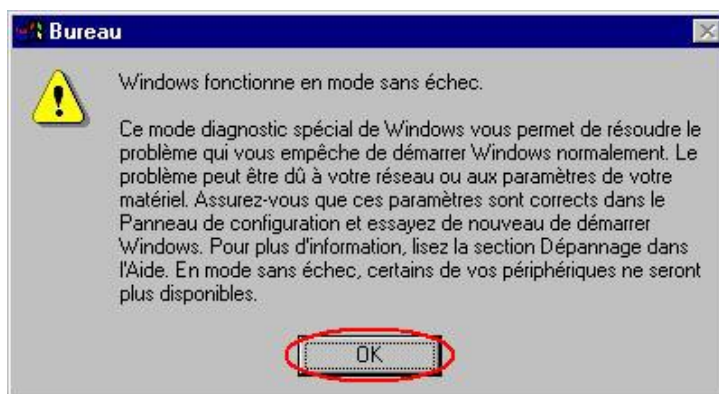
Bureau

Windows fonctionne en mode sans échec.

Ce mode diagnostic spécial de Windows vous permet de résoudre le problème qui vous empêche de démarrer Windows normalement. Le problème peut être dû à votre réseau ou aux paramètres de votre matériel. Assurez-vous que ces paramètres sont corrects dans le Panneau de configuration et essayez de nouveau de démarrer Windows. Pour plus d'information, lisez la section Dépannage dans l'Aide. En mode sans échec, certains de vos périphériques ne seront plus disponibles.

OK